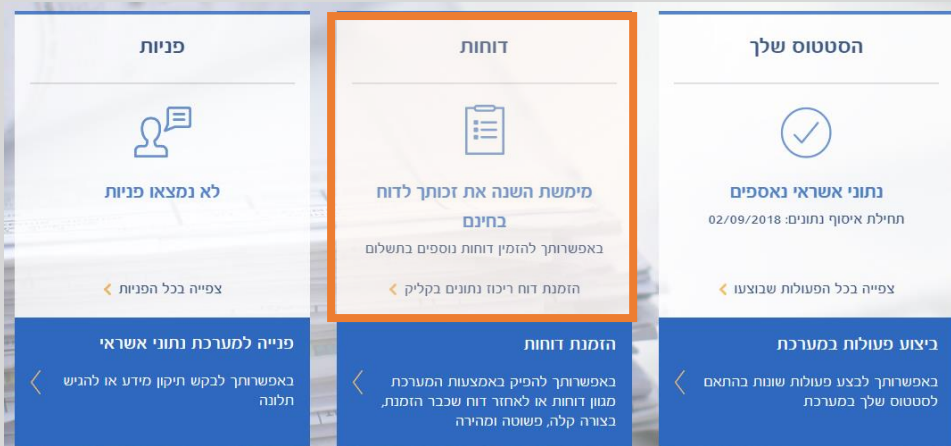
הסטטוס שלך

נתוני אשראי נאספים

תחילת איסוף נתונים: 02/09/2018

צפייה בכל הפעולות שבוצעו

ביצוע פעולות במערכת

באפשרותך לבצע פעולות שונות בהתאם לסטטוס שלך במערכת

דוחות

מימשת השנה את זכותך לדוח בחינם

באפשרותך להזמין דוחות נוספים בתשלום

הזמנת דוח ריכוז נתונים בקליק

הזמנת דוחות

באפשרותך להפיק באמצעות המערכת מגוון דוחות או לאחזר דוח שכבר הזמנת, בצורה קלה, פשוטה ומהירה

פניות

לא נמצאו פניות

צפייה בכל הפניות

פנייה למערכת נתוני אשראי

באפשרותך לבקש תיקון מידע או להגיש תלונה